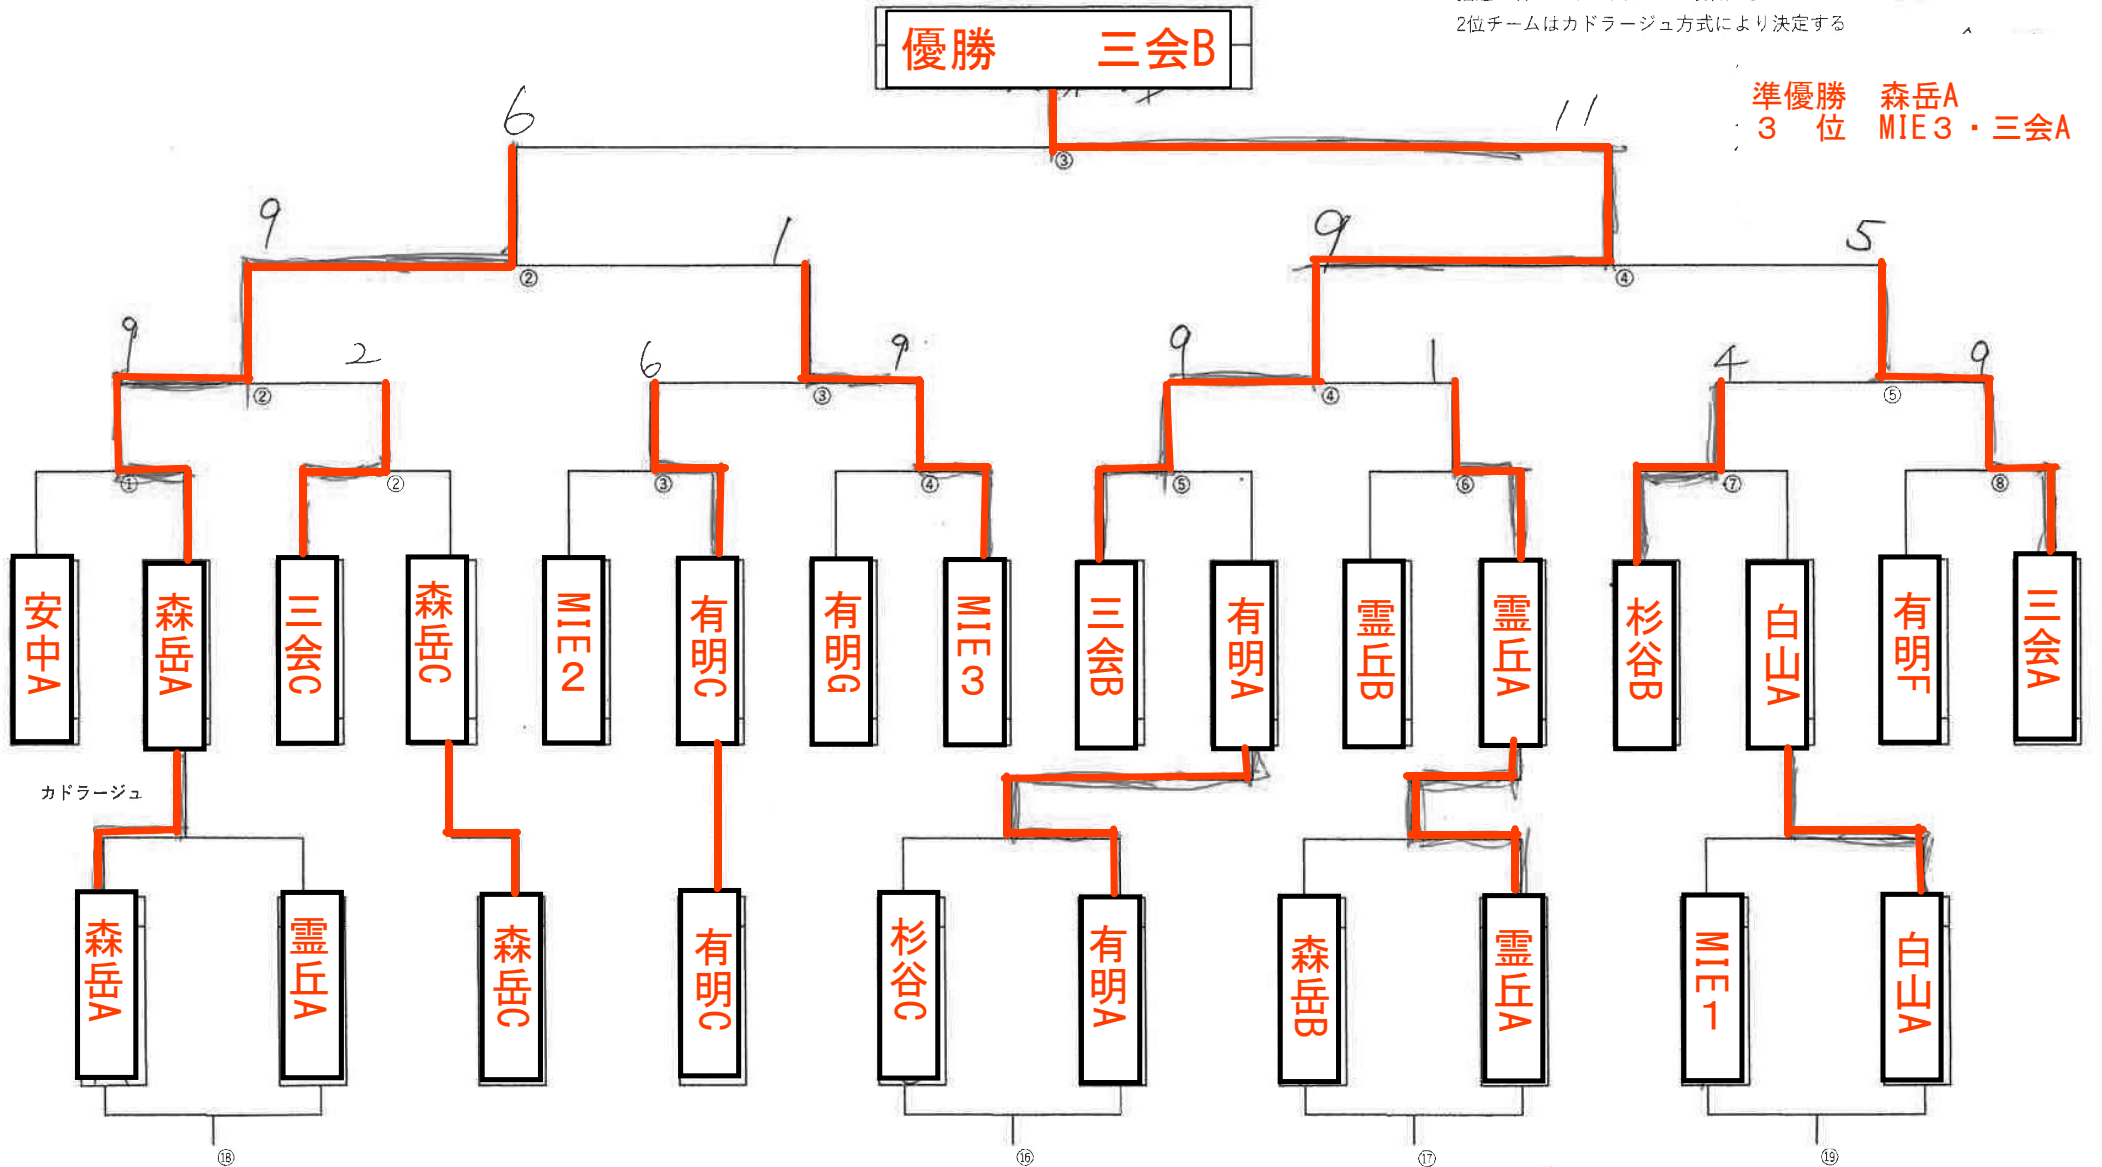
優勝　三会B

2位チームはカドラージュ方式により決定する

準優勝　森岳A
3　位　MIE3・三会A

6
11
③
9
1
9
5
②
④
9
2
6
9
9
1
4
9
②
③
④
⑤
①
②
③
④
⑤
⑥
⑦
⑧

安中A
森岳A
三会C
森岳C
MIE2
有明C
有明G
MIE3
三会B
有明A
霊丘B
霊丘A
杉谷B
白山A
有明F
三会A

カドラージュ

森岳A
霊丘A
森岳C
有明C
杉谷C
有明A
森岳B
霊丘A
MIE1
白山A

⑱
⑯
⑰
⑲